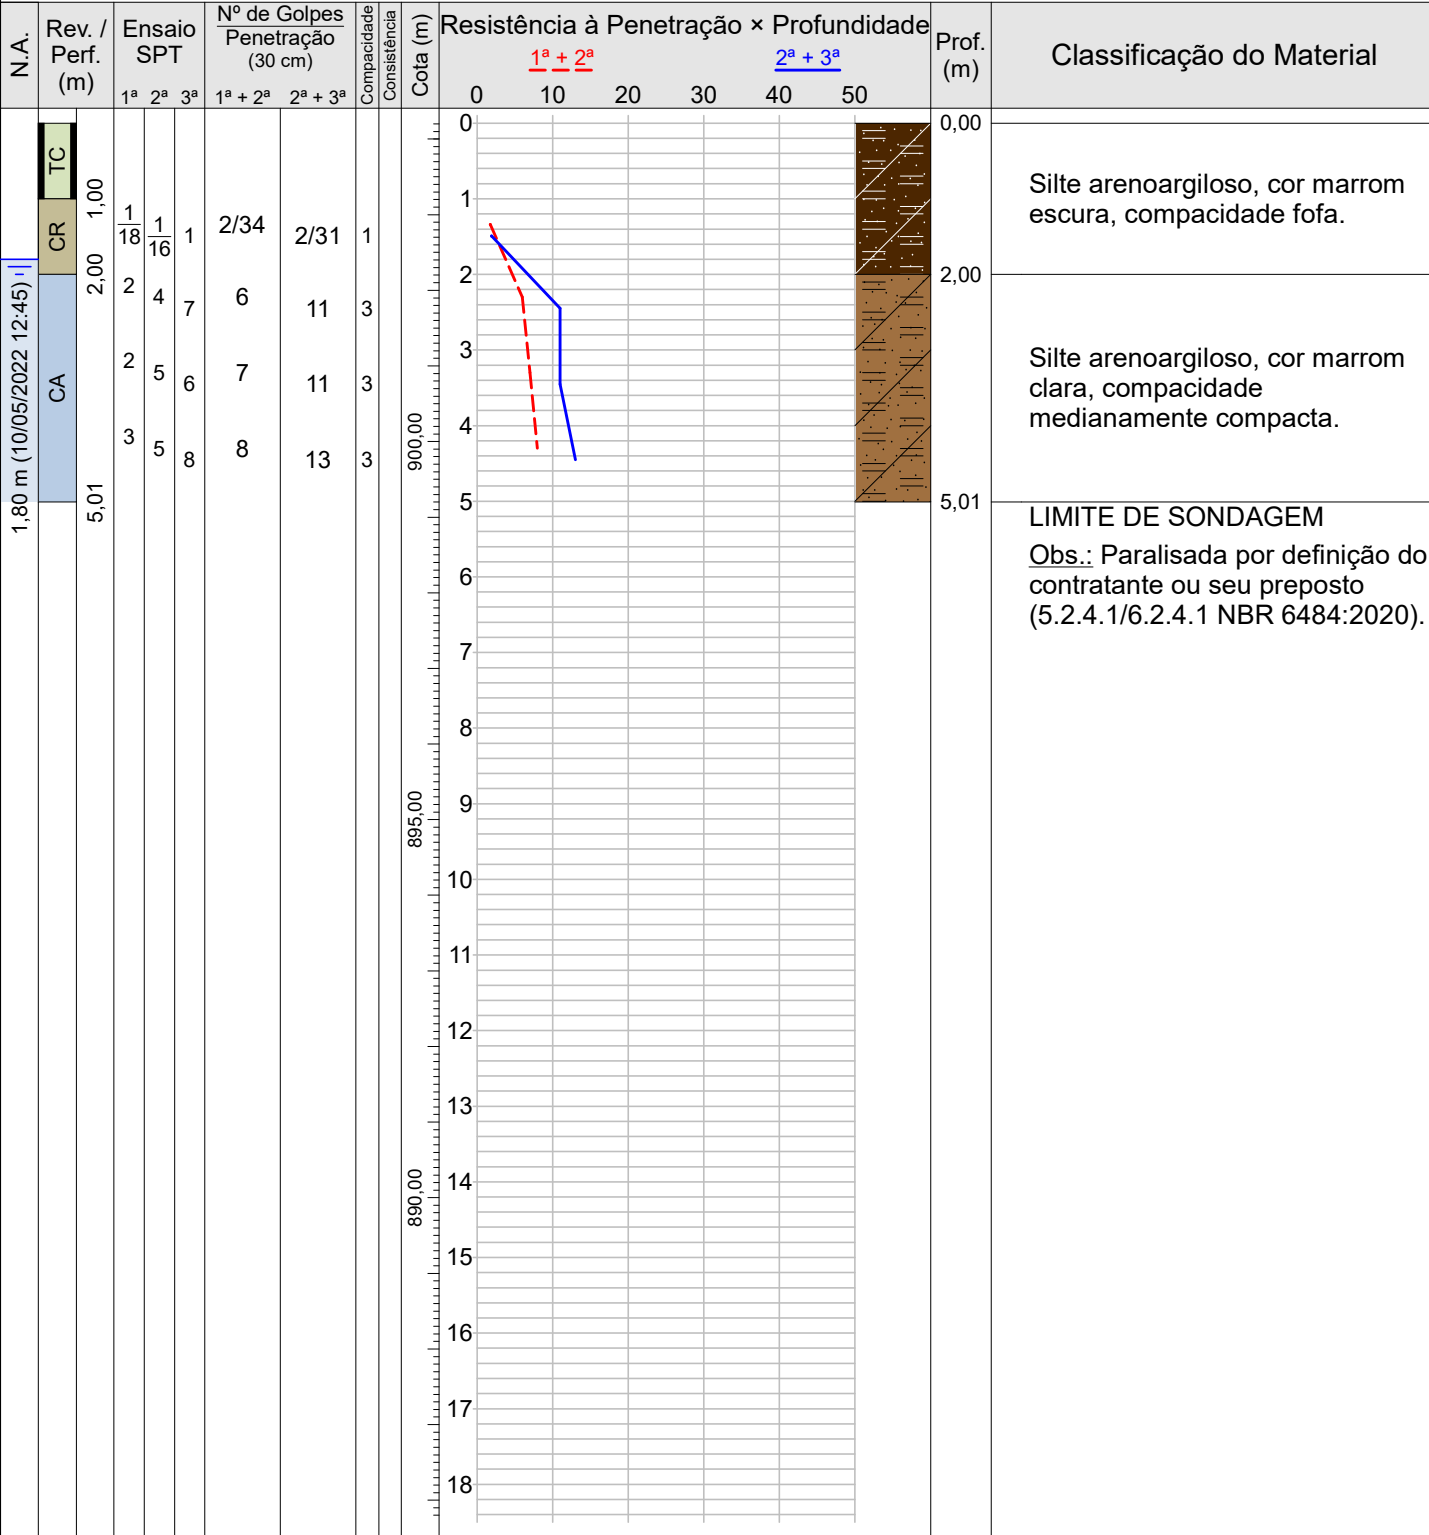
| N.A. | Rev. / Perf. (m) | Ensaio SPT 1ª 2ª 3ª | Nº de Golpes Penetração (30 cm) 1ª + 2ª 2ª + 3ª | Compacidade | Consistência | Cota (m) | Resistência à Penetração × Profundidade | Prof. (m) | Classificação do Material |
|---|---|---|---|---|---|---|---|---|---|

$1^a + 2^a$ $2^a + 3^a$

0 10 20 30 40 50

TC CR CA

1,00 2,00 5,01

1,80 m (10/05/2022 12:45)

| 1ª | 2ª | 3ª | 1ª + 2ª | 2ª + 3ª | Compacidade |
|---|---|---|---|---|---|
| $\frac{1}{18}$ | $\frac{1}{16}$ | 1 | 2/34 | 2/31 | 1 |
| 2 | 4 | 7 | 6 | 11 | 3 |
| 2 | 5 | 6 | 7 | 11 | 3 |
| 3 | 5 | 8 | 8 | 13 | 3 |

900,00
895,00
890,00

0 1 2 3 4 5 6 7 8 9 10 11 12 13 14 15 16 17 18

0,00

Silte arenoargiloso, cor marrom escura, compacidade fofa.

2,00

Silte arenoargiloso, cor marrom clara, compacidade medianamente compacta.

5,01

LIMITE DE SONDAGEM

Obs.: Paralisada por definição do contratante ou seu preposto (5.2.4.1/6.2.4.1 NBR 6484:2020).